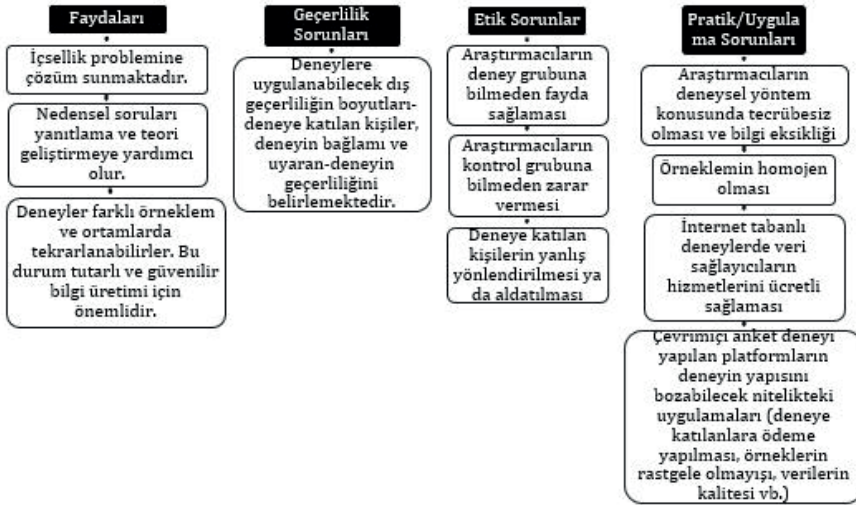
Faydaları

İçsellik problemine çözüm sunmaktadır.

Nedensel soruları yanıtlama ve teori geliştirmeye yardımcı olur.

Deneyler farklı örneklem ve ortamlarda tekrarlanabilirler. Bu durum tutarlı ve güvenilir bilgi üretimi için önemlidir.

Geçerlilik Sorunları

Deneylere uygulanabilecek dış geçerliliğin boyutları- deneye katılan kişiler, deneyin bağlamı ve uyaran-deneyin geçerliliğini belirlemektedir.

Etik Sorunlar

Araştırmacıların deney grubuna bilmeden fayda sağlaması

Araştırmacıların kontrol grubuna bilmeden zarar vermesi

Deneye katılan kişilerin yanlış yönlendirilmesi ya da aldatılması

Pratik/Uygulama Sorunları

Araştırmacıların deneysel yöntem konusunda tecrübesiz olması ve bilgi eksikliği

Örneklemin homojen olması

İnternet tabanlı deneylerde veri sağlayıcıların hizmetlerini ücretli sağlaması

Çevrimiçi anket deneyi yapılan platformların deneyin yapısını bozabilecek nitelikteki uygulamaları (deneye katılanlara ödeme yapılması, örneklerin rastgele olmayışı, verilerin kalitesi vb.)